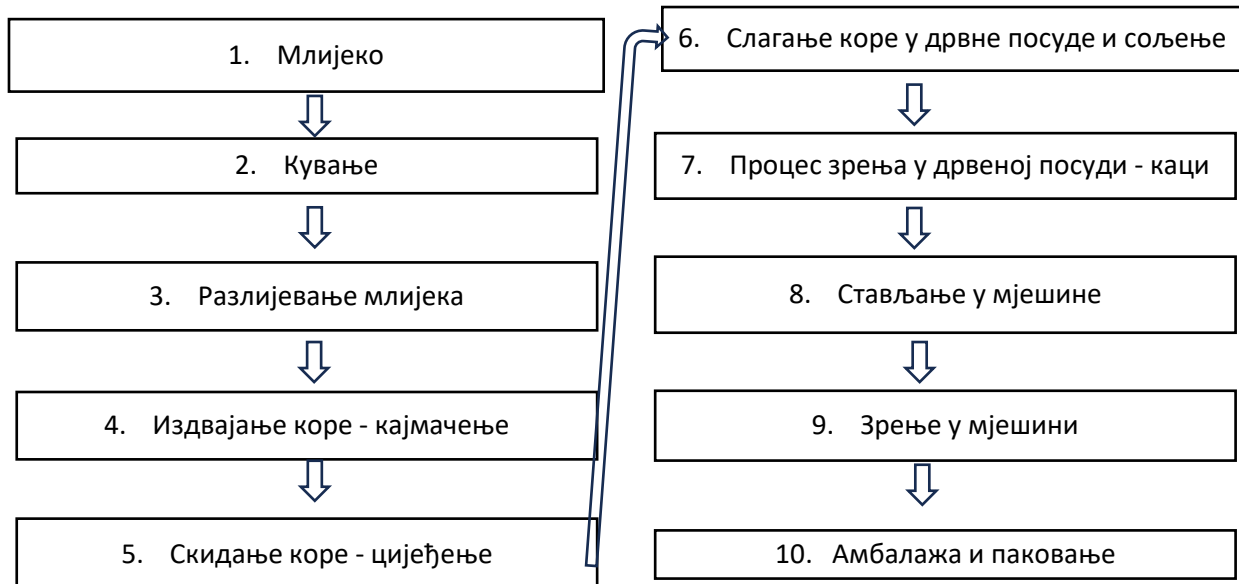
1. Млијеко

2. Кување

3. Разлијевање млијека

4. Издвајање коре - кајмачење

5. Скидање коре - цијеђење

6. Слагање коре у дрвне посуде и сољење

7. Процес зрења у дрвеној посуди - каци

8. Стављање у мјешине

9. Зрење у мјешини

10. Амбалажа и паковање